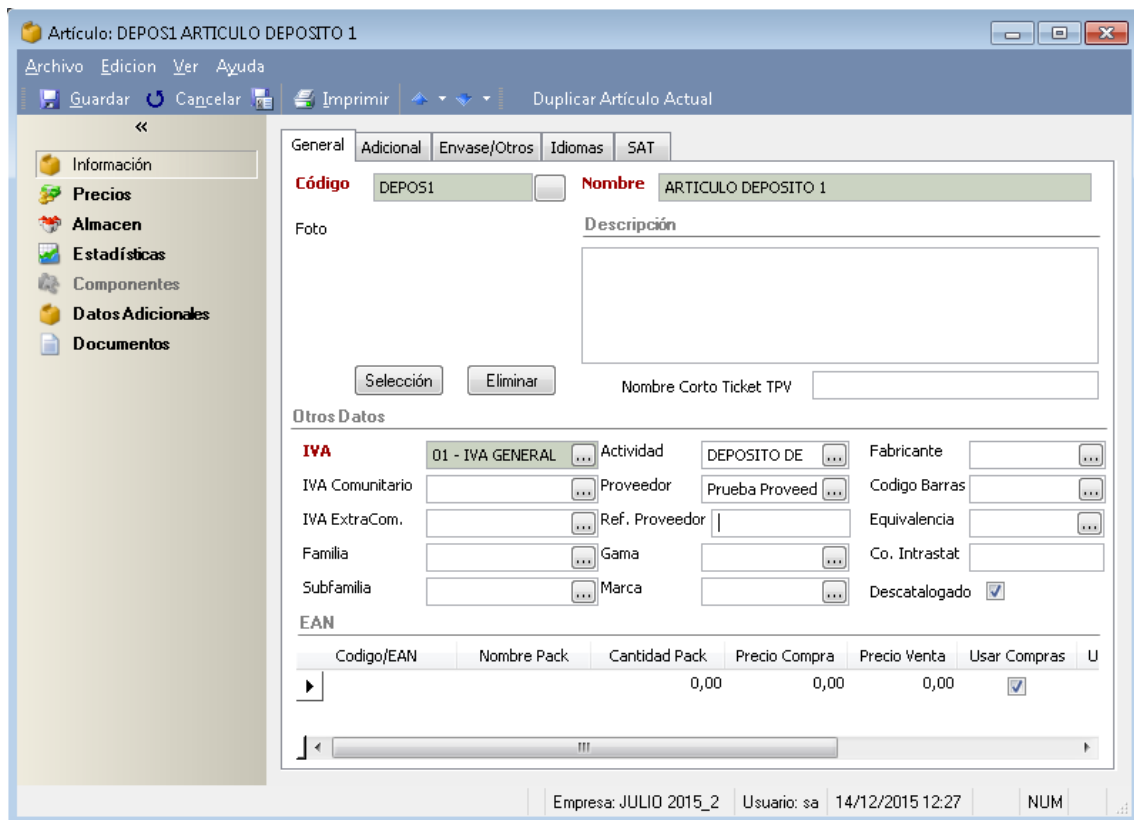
Artículo: DEPOS1 ARTICULO DEPOSITO 1

Archivo Edicion Ver Ayuda

Guardar Cancelar Imprimir Duplicar Artículo Actual

«

Información
Precios
Almacen
Estadísticas
Componentes
Datos Adicionales
Documentos

General | Adicional | Envase/Otros | Idiomas | SAT

Código DEPOS1 ... Nombre ARTICULO DEPOSITO 1

Foto

Descripción

Selección Eliminar Nombre Corto Ticket TPV

Otros Datos

IVA 01 - IVA GENERAL ... Actividad DEPOSITO DE ... Fabricante ...
IVA Comunitario ... Proveedor Prueba Proveed ... Codigo Barras ...
IVA ExtraCom. ... Ref. Proveedor Equivalencia ...
Familia ... Gama ... Co. Intrastat
Subfamilia ... Marca ... Descatalogado

EAN

| Codigo/EAN | Nombre Pack | Cantidad Pack | Precio Compra | Precio Venta | Usar Compras | U |
|---|---|---|---|---|---|---|
| | | 0,00 | 0,00 | 0,00 | | |

Empresa: JULIO 2015_2 | Usuario: sa | 14/12/2015 12:27 | NUM